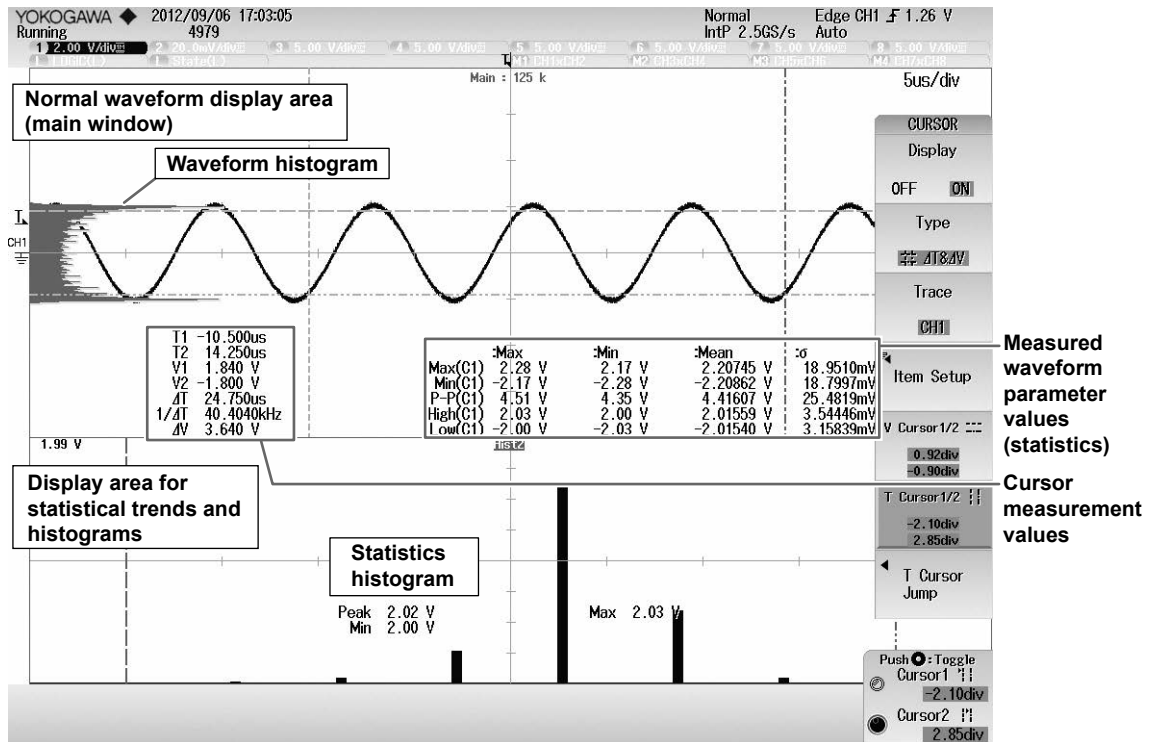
YOKOGAWA ◆ 2012/09/06 17:03:05
Running 4979

Normal IntP 2.5GS/s
Edge CH1 ⨍ 1.26 V Auto

1 2.00 V/div 2 20.0mV/div 3 5.00 V/div 4 5.00 V/div 5 5.00 V/div 6 5.00 V/div 7 5.00 V/div 8 5.00 V/div
1 LOGIC(1) 1 State(1) M1 CH1xCH2 M2 CH3xCH4 M3 CH5xCH6 M4 CH7xCH8

Main : 125 k

5us/div

Normal waveform display area (main window)

Waveform histogram

CH1

CURSOR
Display
OFF ON
Type
ΔT&ΔV
Trace
CH1

| T1 | -10.500us |
|---|---|
| T2 | 14.250us |
| V1 | 1.840 V |
| V2 | -1.800 V |
| ΔT | 24.750us |
| 1/ΔT | 40.4040kHz |
| ΔV | 3.640 V |

| | :Max | :Min | :Mean | :σ |
|---|---|---|---|---|
| Max(C1) | 2.28 V | 2.17 V | 2.20745 V | 18.9510mV |
| Min(C1) | -2.17 V | -2.28 V | -2.20862 V | 18.7997mV |
| P-P(C1) | 4.51 V | 4.35 V | 4.41607 V | 25.4819mV |
| High(C1) | 2.03 V | 2.00 V | 2.01559 V | 3.54446mV |
| Low(C1) | -2.00 V | -2.03 V | -2.01540 V | 3.15839mV |

Measured waveform parameter values (statistics)

Item Setup

V Cursor1/2
0.92div
-0.90div

1.99 V

Hist2

Display area for statistical trends and histograms

Cursor measurement values

T Cursor1/2
-2.10div
2.85div

T Cursor Jump

Statistics histogram

Peak 2.02 V
Min 2.00 V

Max 2.03 V

Push ●: Toggle
Cursor1
-2.10div
Cursor2
2.85div